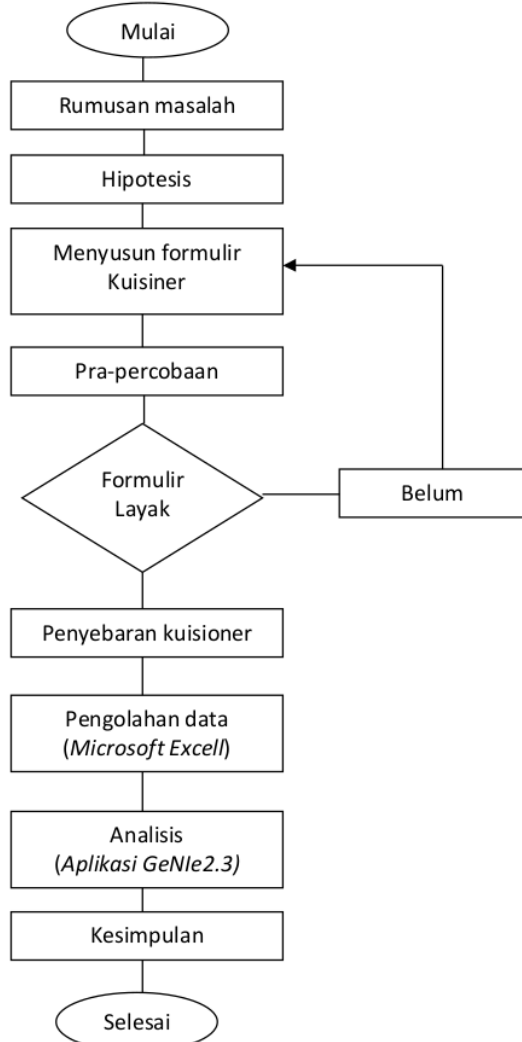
Mulai

Rumusan masalah

Hipotesis

Menyusun formulir Kuisiner

Pra-percobaan

Formulir Layak

Belum

Penyebaran kuisioner

Pengolahan data (*Microsoft Excell*)

Analisis (*Aplikasi GeNIe2.3*)

Kesimpulan

Selesai